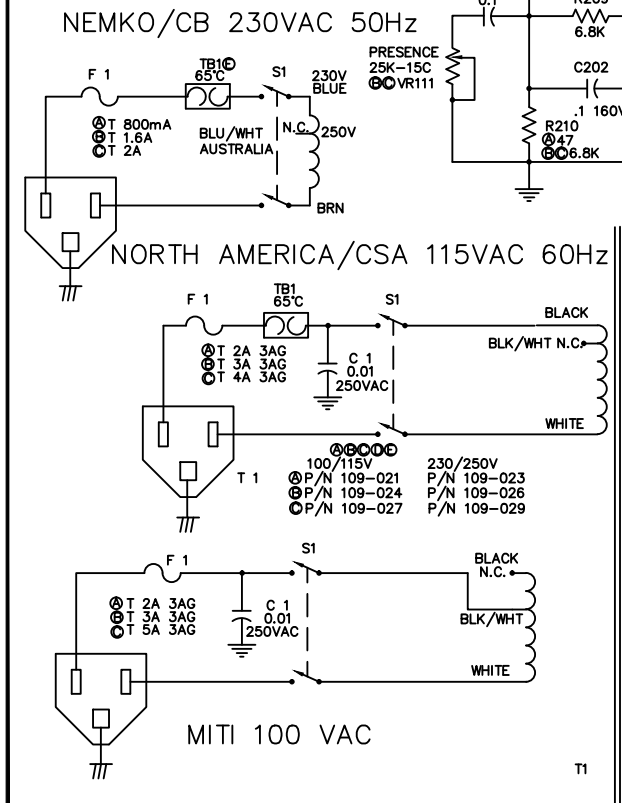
NEMKO/CB 230VAC 50Hz

0.1
R209
6.8K
PRESENCE
25K-15C
ⒷⒸVR111
C202
.1 160V
R210
Ⓐ47
ⒷⒸ6.8K

F 1
TB1Ⓔ
65°C
S1
230V
BLUE
ⒶT 800mA
ⒷT 1.6A
ⒸT 2A
BLU/WHT
AUSTRALIA
N.C.
250V
BRN

NORTH AMERICA/CSA 115VAC 60Hz

F 1
TB1
65°C
S1
BLACK
BLK/WHT N.C.
ⒶT 2A 3AG
ⒷT 3A 3AG
ⒸT 4A 3AG
C 1
0.01
250VAC
WHITE
ⒶⒷⒸⒹⒺ
100/115V
ⒶP/N 109-021
ⒷP/N 109-024
ⒸP/N 109-027
230/250V
P/N 109-023
P/N 109-026
P/N 109-029
T 1

F 1
S1
BLACK
N.C.
ⒶT 2A 3AG
ⒷT 3A 3AG
ⒸT 5A 3AG
C 1
0.01
250VAC
BLK/WHT
WHITE

MITI 100 VAC

T1